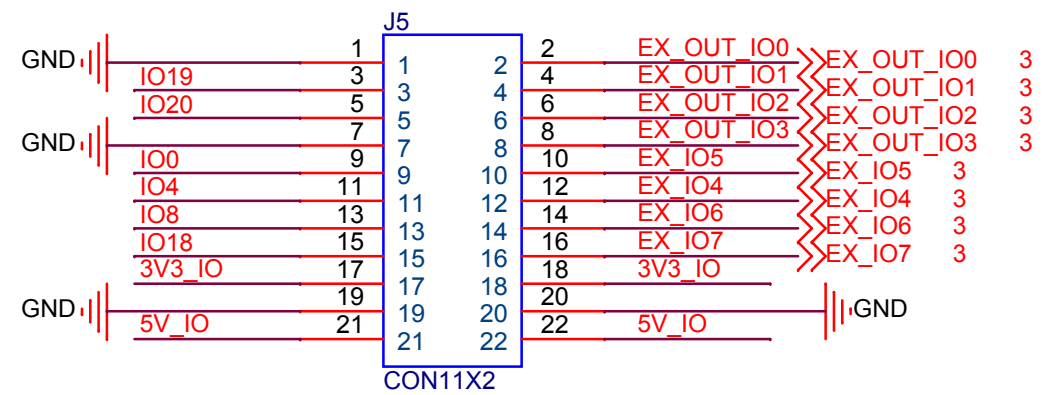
J5

GND
1
1
2
2
EX_OUT_IO0
EX_OUT_IO0 3

IO19
3
3
4
4
EX_OUT_IO1
EX_OUT_IO1 3

IO20
5
5
6
6
EX_OUT_IO2
EX_OUT_IO2 3

GND
7
7
8
8
EX_OUT_IO3
EX_OUT_IO3 3

IO0
9
9
10
10
EX_IO5
EX_IO5 3

IO4
11
11
12
12
EX_IO4
EX_IO4 3

IO8
13
13
14
14
EX_IO6
EX_IO6 3

IO18
15
15
16
16
EX_IO7
EX_IO7 3

3V3_IO
17
17
18
18
3V3_IO

GND
19
19
20
20
GND

5V_IO
21
21
22
22
5V_IO

CON11X2